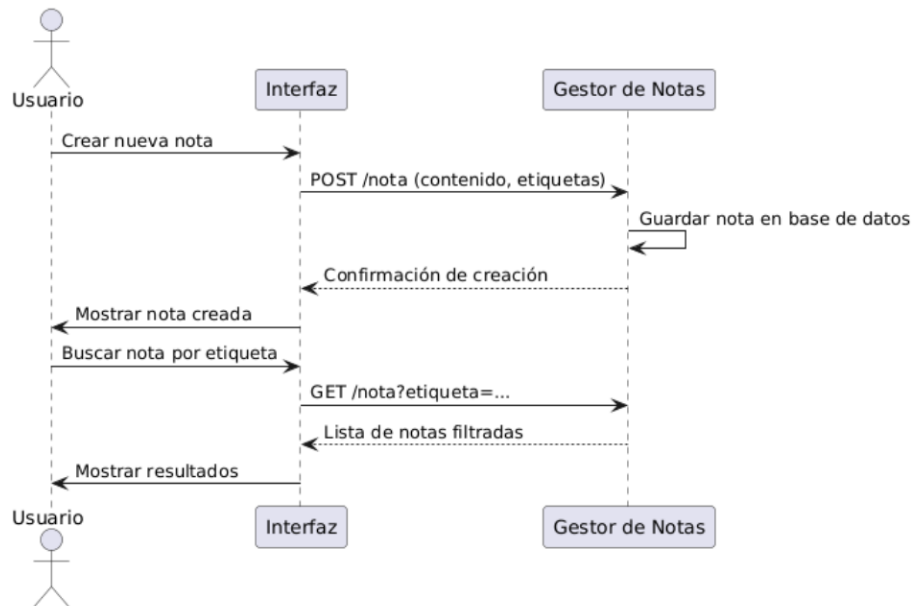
Usuario

Interfaz

Gestor de Notas

Crear nueva nota

POST /nota (contenido, etiquetas)

Guardar nota en base de datos

Confirmación de creación

Mostrar nota creada

Buscar nota por etiqueta

GET /nota?etiqueta=...

Lista de notas filtradas

Mostrar resultados

Usuario

Interfaz

Gestor de Notas